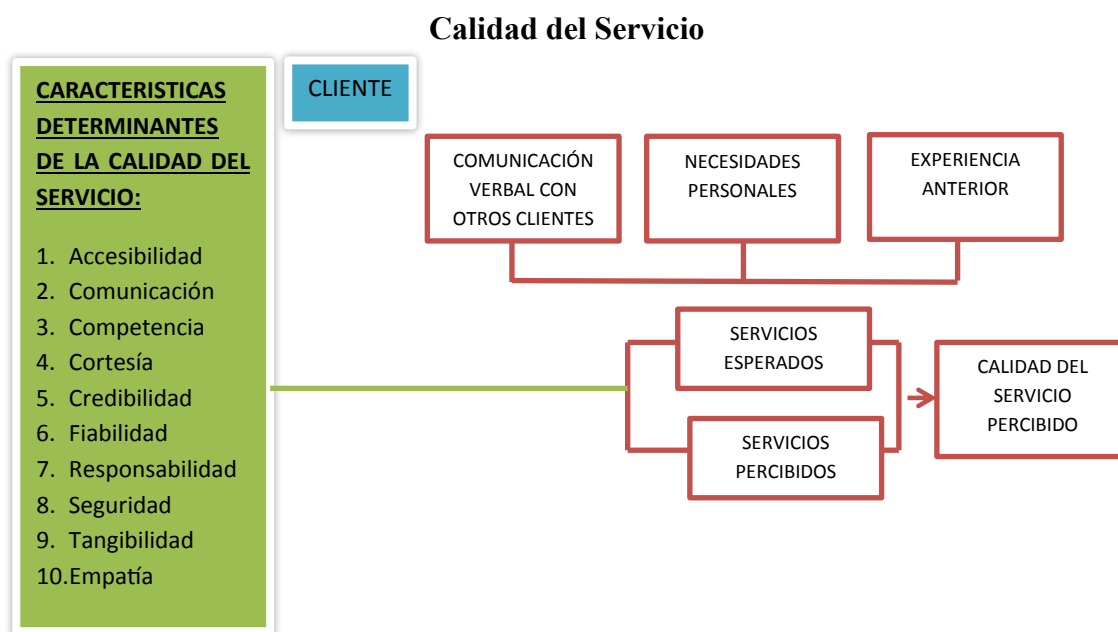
Calidad del Servicio

CARACTERISTICAS DETERMINANTES DE LA CALIDAD DEL SERVICIO:

1. Accesibilidad
2. Comunicación
3. Competencia
4. Cortesía
5. Credibilidad
6. Fiabilidad
7. Responsabilidad
8. Seguridad
9. Tangibilidad
10. Empatía

CLIENTE

COMUNICACIÓN VERBAL CON OTROS CLIENTES

NECESIDADES PERSONALES

EXPERIENCIA ANTERIOR

SERVICIOS ESPERADOS

SERVICIOS PERCIBIDOS

CALIDAD DEL SERVICIO PERCIBIDO